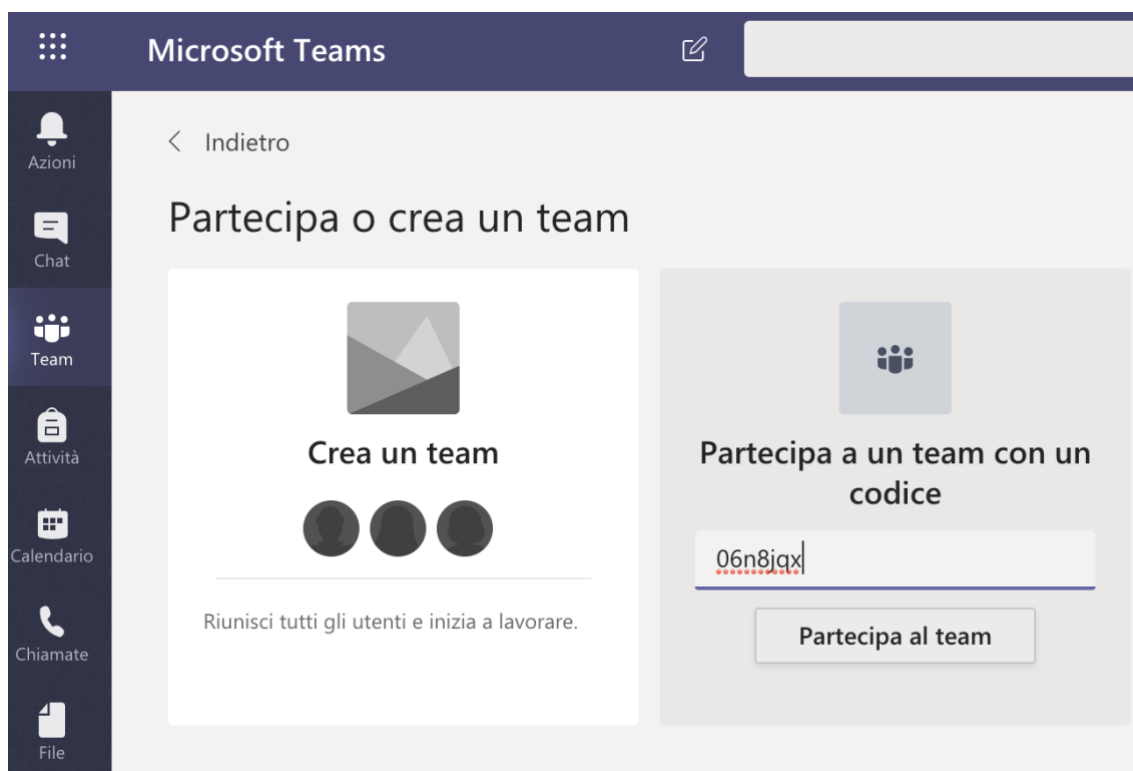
Microsoft Teams

Azioni

Chat

Team

Attività

Calendario

Chiamate

File

< Indietro

Partecipa o crea un team

Crea un team

Riunisci tutti gli utenti e inizia a lavorare.

Partecipa a un team con un codice

06n8jqx

Partecipa al team